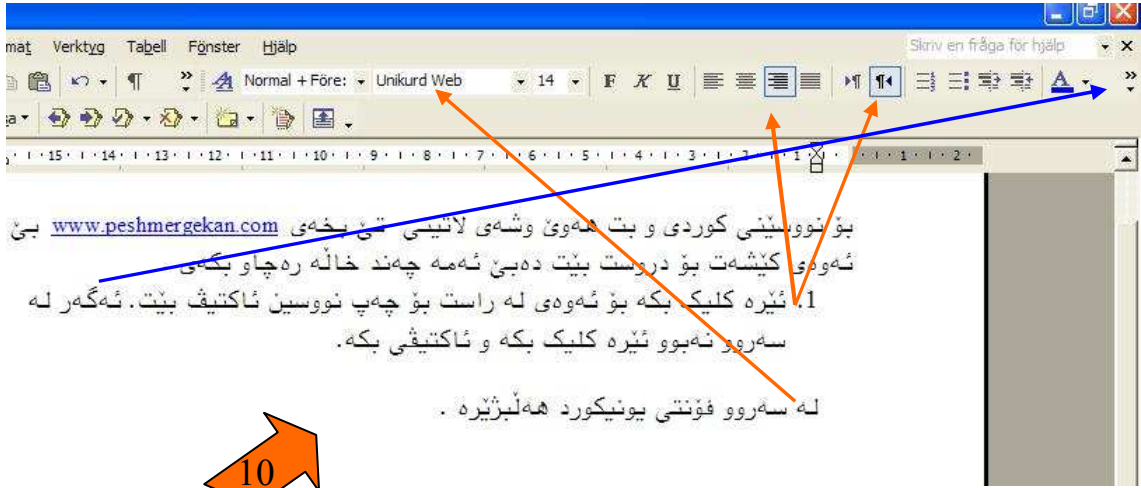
mat Verktyg Tabell Fönster Hjälp

Skriv en fråga för hjälp

Normal + Före: Unikurd Web 14 F K U

15 14 13 12 11 10 9 8 7 6 5 4 3 2 1 1 2

بۆ نووسینی کوردی و بت هەوێ وشەی لاتینی تێ بخەی www.peshmergekan.com بێ ئەوەی کێشەت بۆ دروست بێت دەبێ ئەمە چەند خاڵە رەچاو بکەی

1. ئێرە کلیک بکە بۆ ئەوەی لە راست بۆ چەپ نووسین ئاکتیڤ بێت. ئەگەر لە سەروو نەبوو ئێرە کلیک بکە و ئاکتیڤی بکە.

لە سەروو فۆنتی یونیکورد هەڵبژێرە .

10